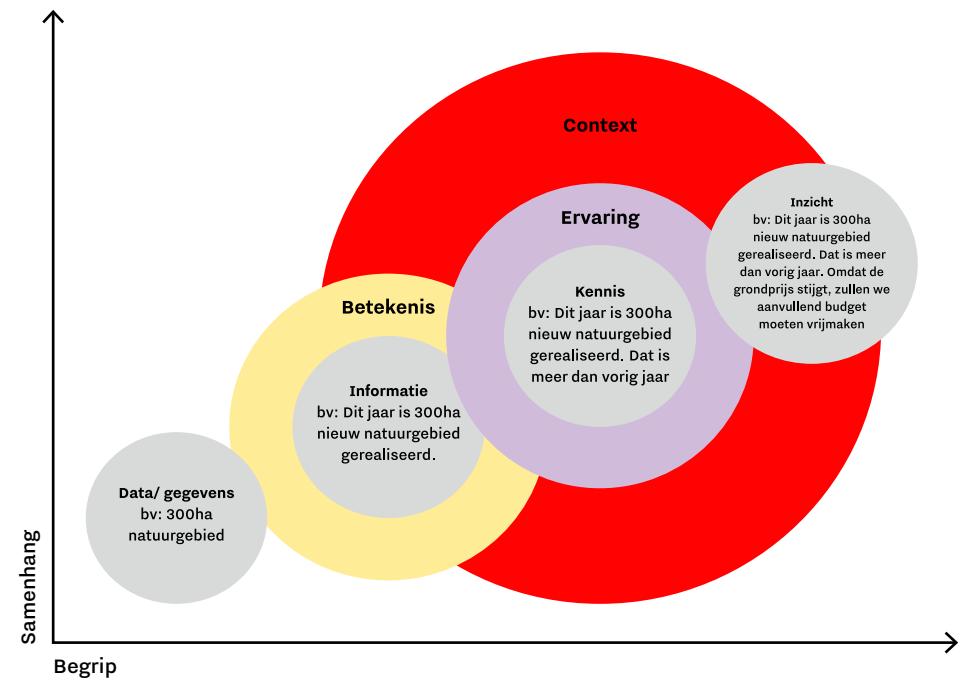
Context

Inzicht
bv: Dit jaar is 300ha nieuw natuurgebied gerealiseerd. Dat is meer dan vorig jaar. Omdat de grondprijs stijgt, zullen we aanvullend budget moeten vrijmaken

Ervaring

Kennis
bv: Dit jaar is 300ha nieuw natuurgebied gerealiseerd. Dat is meer dan vorig jaar

Betekenis

Informatie
bv: Dit jaar is 300ha nieuw natuurgebied gerealiseerd.

Data/ gegevens
bv: 300ha natuurgebied

Samenhang

Begrip